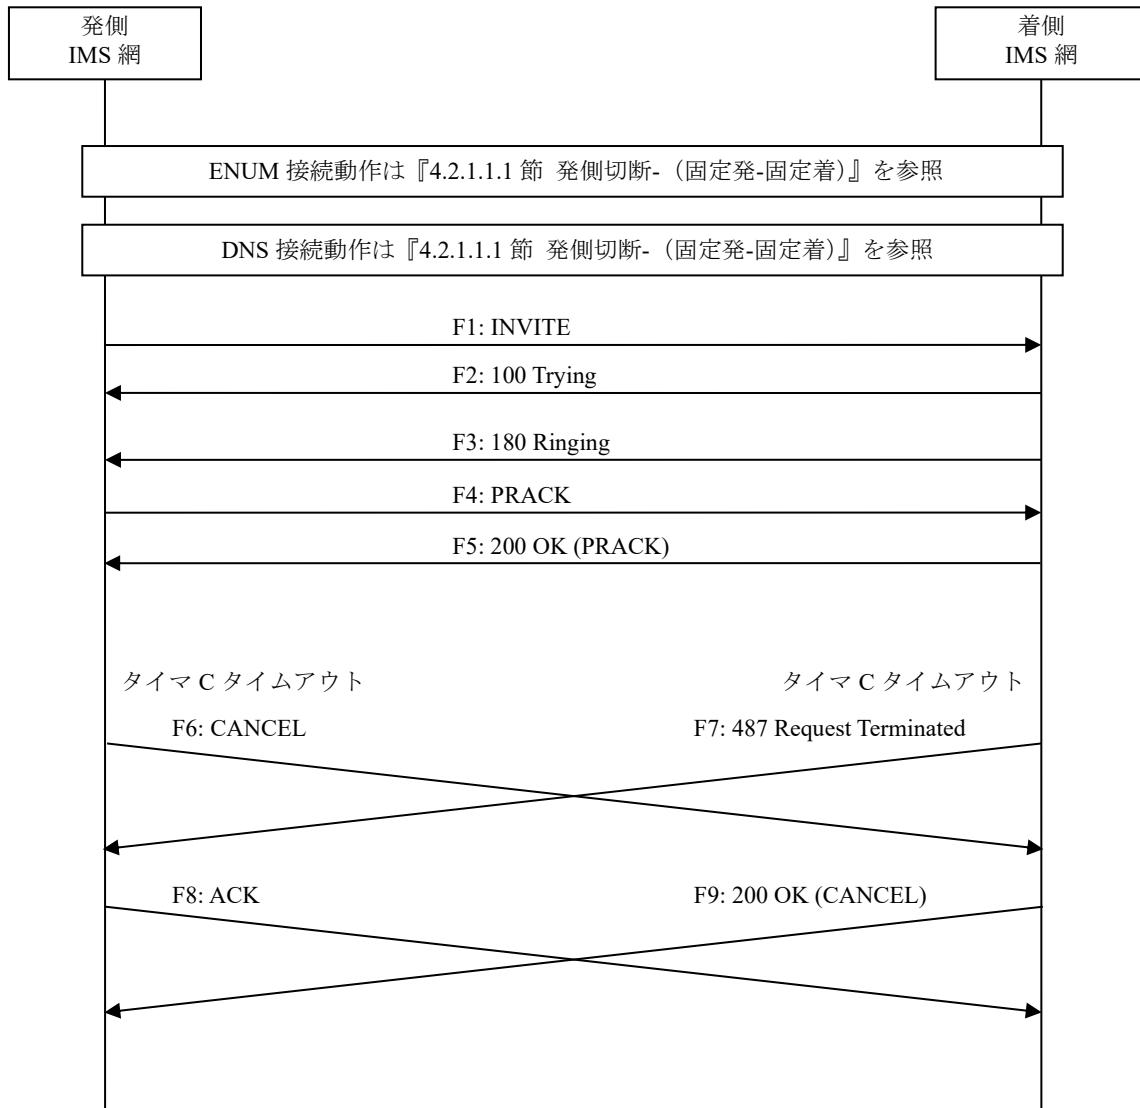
発側
IMS 網

着側
IMS 網

ENUM 接続動作は『4.2.1.1.1 節 発側切断-（固定発-固定着）』を参照

DNS 接続動作は『4.2.1.1.1 節 発側切断-（固定発-固定着)』を参照

F1: INVITE

F2: 100 Trying

F3: 180 Ringing

F4: PRACK

F5: 200 OK (PRACK)

タイマ C タイムアウト

タイマ C タイムアウト

F6: CANCEL

F7: 487 Request Terminated

F8: ACK

F9: 200 OK (CANCEL)